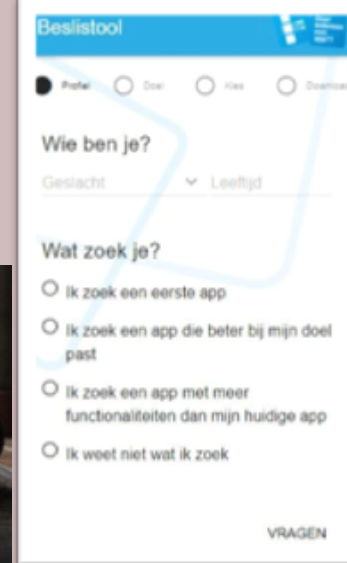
Beslistool

Profiel Doel Kies Download

Wie ben je?

Geslacht Leeftijd

Wat zoek je?

Ik zoek een eerste app

Ik zoek een app die beter bij mijn doel past

Ik zoek een app met meer functionaliteiten dan mijn huidige app

Ik weet niet wat ik zoek

VRAGEN